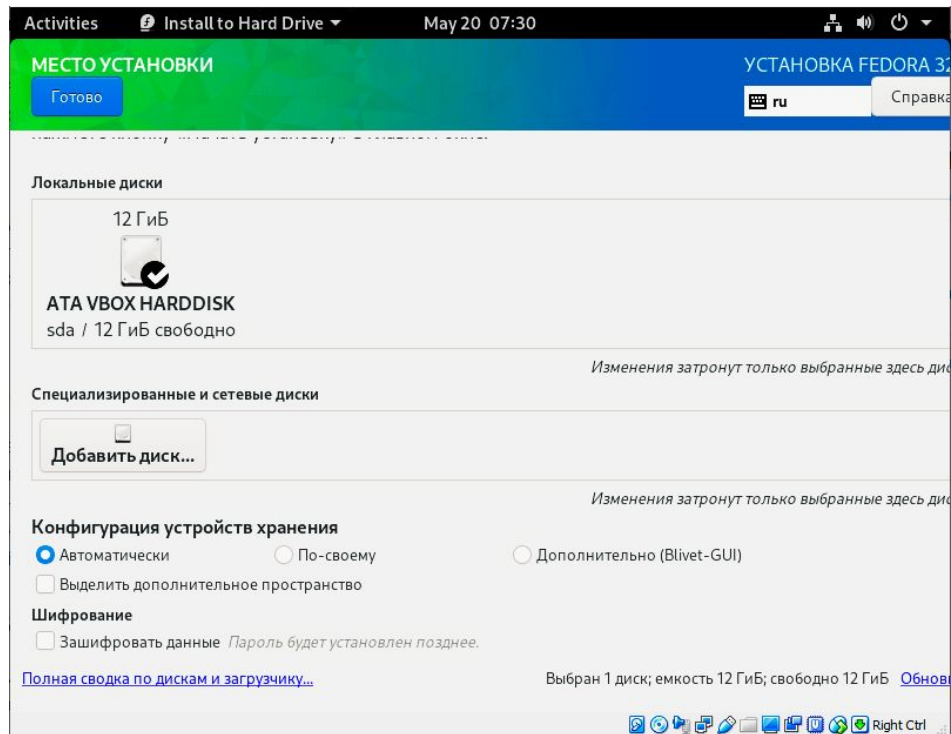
Activities Install to Hard Drive ▾ May 20 07:30

МЕСТО УСТАНОВКИ
Готово

УСТАНОВКА FEDORA 3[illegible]
ru
Справка

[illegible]

Локальные диски

12 ГиБ

ATA VBOX HARDDISK
sda / 12 ГиБ свободно

Изменения затронут только выбранные здесь дис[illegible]

Специализированные и сетевые диски

Добавить диск...

Изменения затронут только выбранные здесь дис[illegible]

Конфигурация устройств хранения

Автоматически
По-своему
Дополнительно (Blivet-GUI)

Выделить дополнительное пространство

Шифрование

Зашифровать данные Пароль будет установлен позднее.

Полная сводка по дискам и загрузчику...

Выбран 1 диск; емкость 12 ГиБ; свободно 12 ГиБ Обнов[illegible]

Right Ctrl